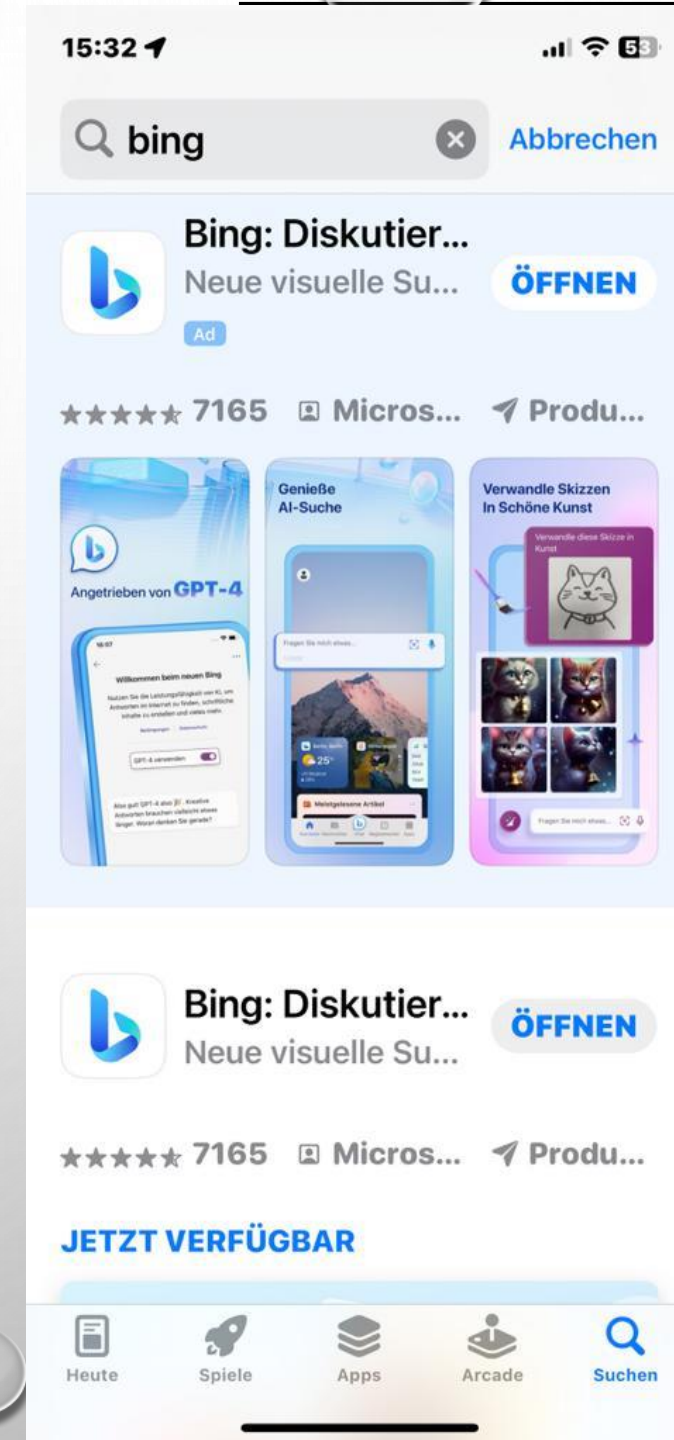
15:32

bing

Abbrechen

Bing: Diskutier...
Neue visuelle Su...
Ad

ÖFFNEN

★★★★★ 7165 Micros... Produ...

Angetrieben von GPT-4

Willkommen beim neuen Bing

Nutzen Sie die Leistungsfähigkeit von KI, um Antworten im Internet zu finden, schriftliche Inhalte zu erstellen und vieles mehr.

GPT-4 verwenden

Also gut! GPT-4 also. Kreative Antworten brauchen vielleicht etwas länger. Woran denken Sie gerade?

Genieße AI-Suche

Fragen Sie mich etwas...

25°

Meistgelesene Artikel

Verwandle Skizzen In Schöne Kunst

Verwandle diese Skizze in Kunst

Fragen Sie mich etwas...

Bing: Diskutier...
Neue visuelle Su...

ÖFFNEN

★★★★★ 7165 Micros... Produ...

JETZT VERFÜGBAR

Heute Spiele Apps Arcade Suchen